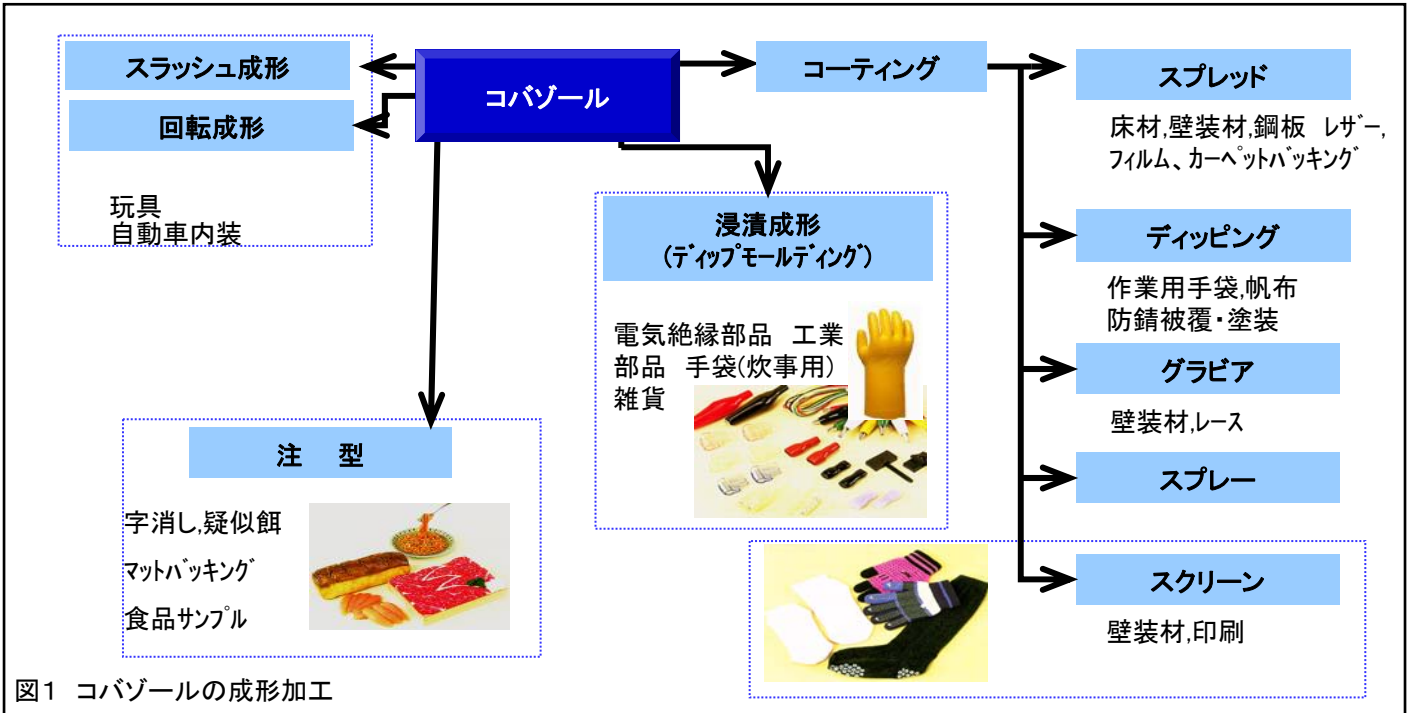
スラッシュ成形

回転成形

玩具
自動車内装

コバゾール

コーティング

スプレッド

床材,壁装材,鋼板 レザー,フィルム、カーペットバッキング

浸漬成形
(ディップモールディング)

電気絶縁部品 工業部品 手袋(炊事用)
雑貨

ディッピング

作業用手袋,帆布
防錆被覆・塗装

グラビア

壁装材,レース

スプレー

注 型

字消し,疑似餌
マットバッキング
食品サンプル

スクリーン

壁装材,印刷

図1 コバゾールの成形加工